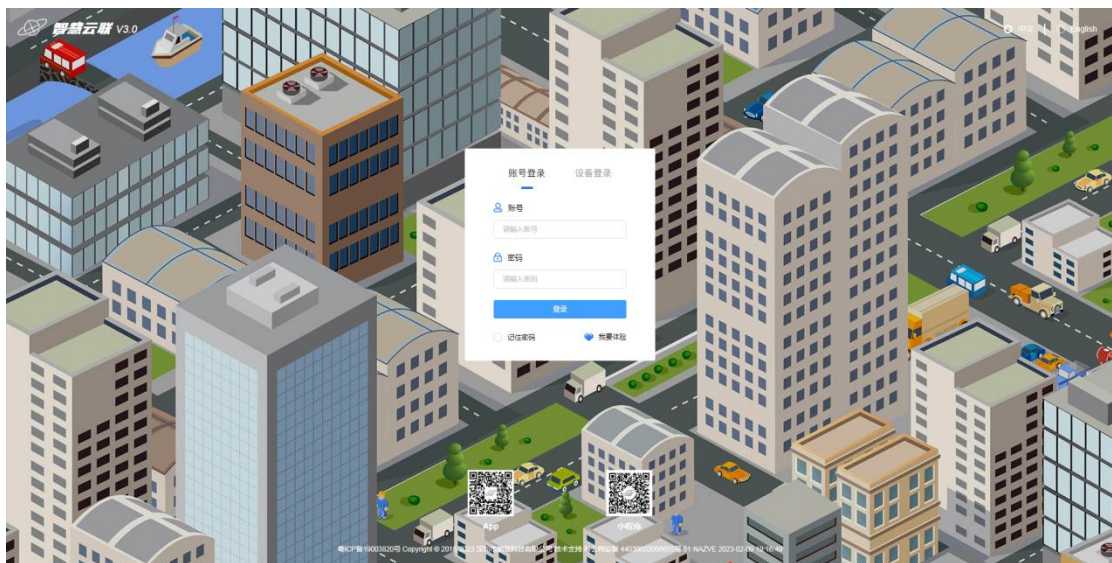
智慧云联 V3.0

中文 | English

账号登录 设备登录

账号

请输入账号

密码

请输入密码

登录

记住密码 我要体验

App

小程序

粤ICP备19003820号 Copyright © 2019 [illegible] 技术支持 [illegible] 44030002000 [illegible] 81 NAZVE 2023-02-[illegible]